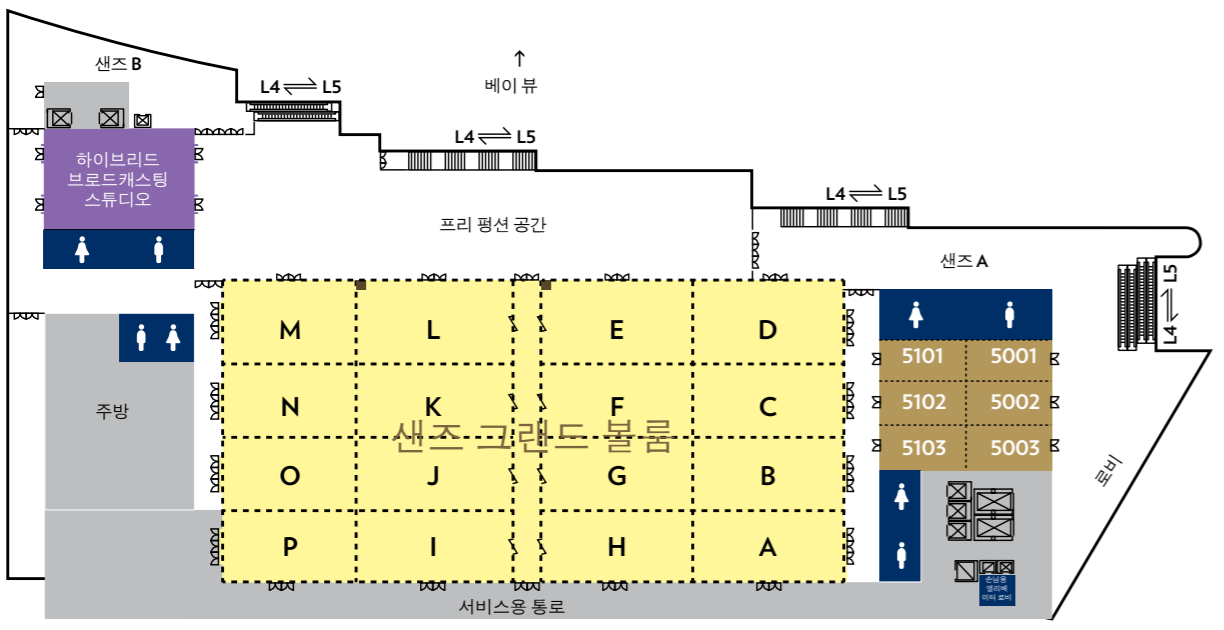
샌즈 B

L4 ⇌ L5

↑
베이 뷰

L4 ⇌ L5

L4 ⇌ L5

L4 ⇌ L5

하이브리드 브로드캐스팅 스튜디오

프리 펑션 공간

샌즈 A

M
L
E
D
N
K
F
C
O
J
G
B
P
I
H
A

샌즈 그랜드 볼룸

주방

5101
5001
5102
5002
5103
5003

로비

손님용 엘리베이터 로비

서비스용 통로